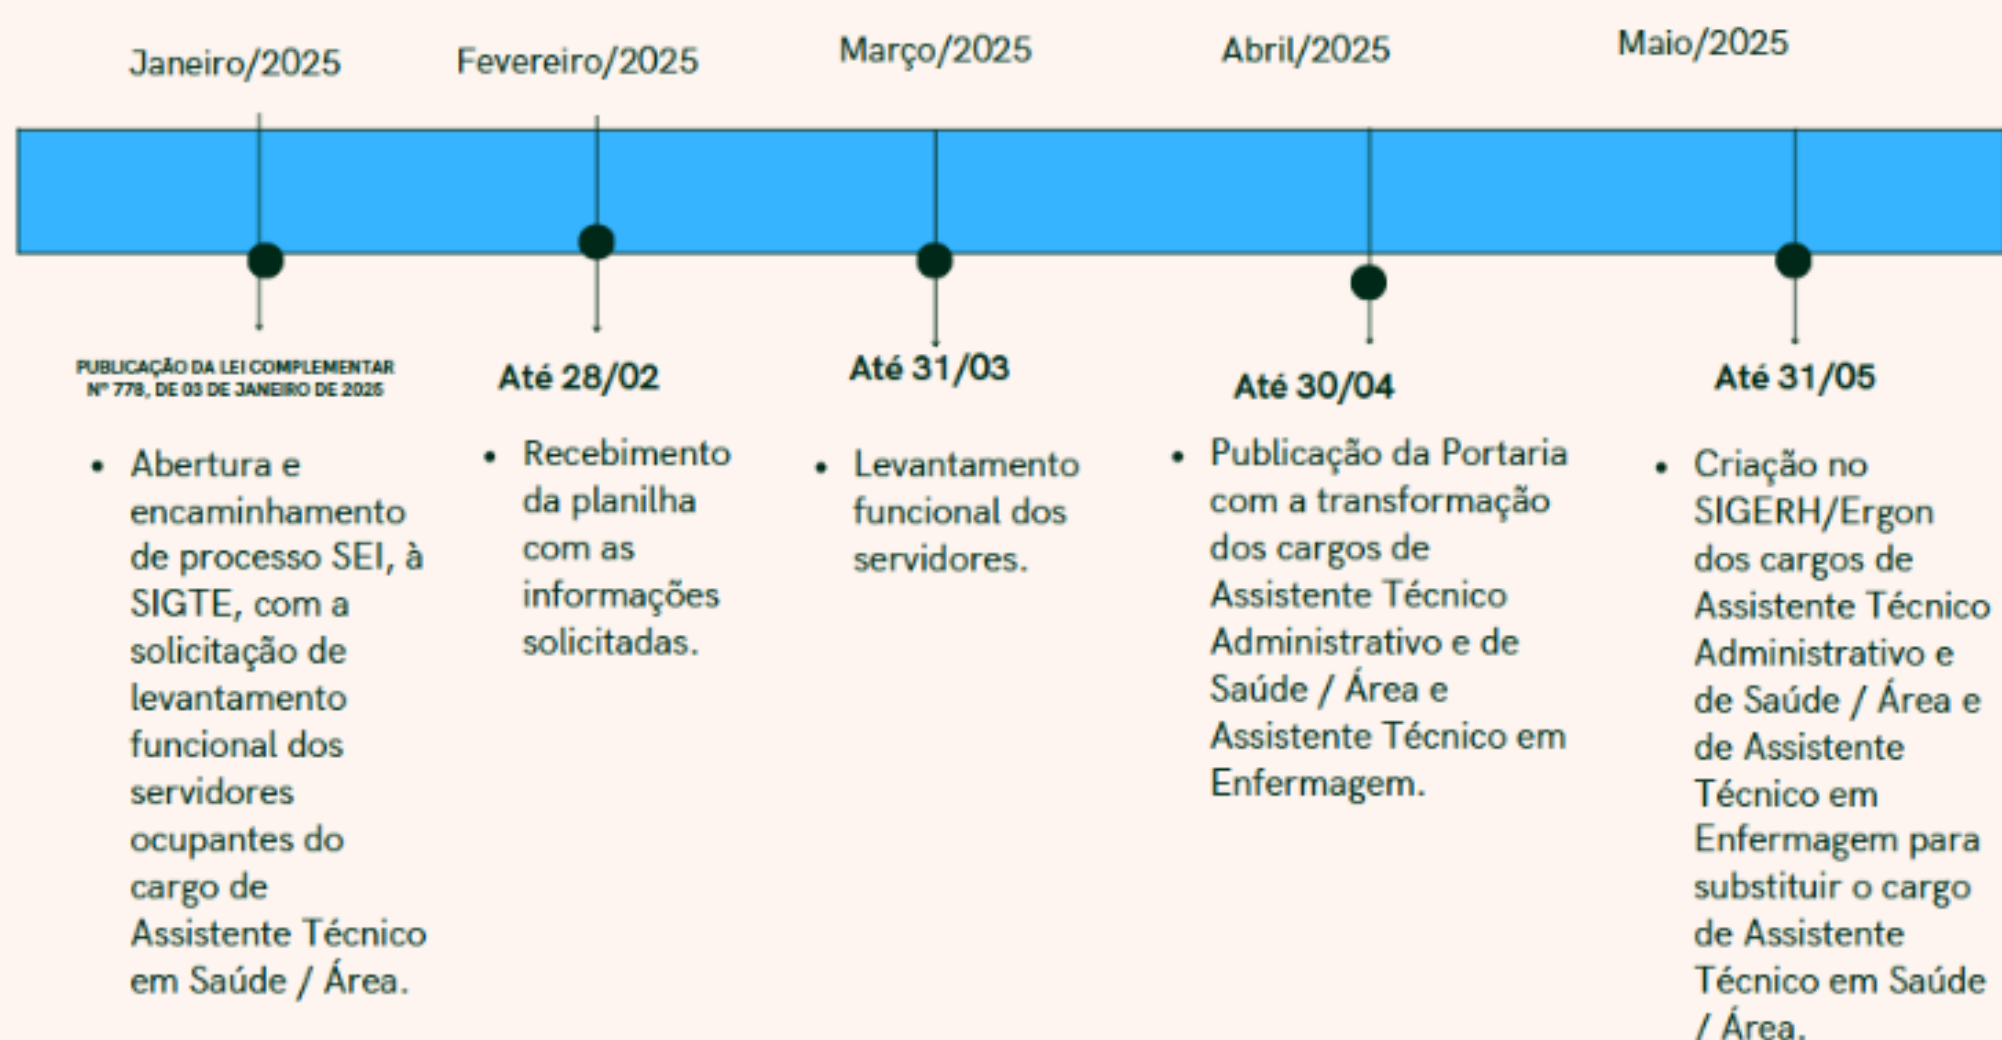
Janeiro/2025

Fevereiro/2025

Março/2025

Abril/2025

Maio/2025

PUBLICAÇÃO DA LEI COMPLEMENTAR Nº 778, DE 03 DE JANEIRO DE 2025

- Abertura e encaminhamento de processo SEI, à SIGTE, com a solicitação de levantamento funcional dos servidores ocupantes do cargo de Assistente Técnico em Saúde / Área.

Até 28/02

- Recebimento da planilha com as informações solicitadas.

Até 31/03

- Levantamento funcional dos servidores.

Até 30/04

- Publicação da Portaria com a transformação dos cargos de Assistente Técnico Administrativo e de Saúde / Área e Assistente Técnico em Enfermagem.

Até 31/05

- Criação no SIGERH/Ergon dos cargos de Assistente Técnico Administrativo e de Saúde / Área e de Assistente Técnico em Enfermagem para substituir o cargo de Assistente Técnico em Saúde / Área.